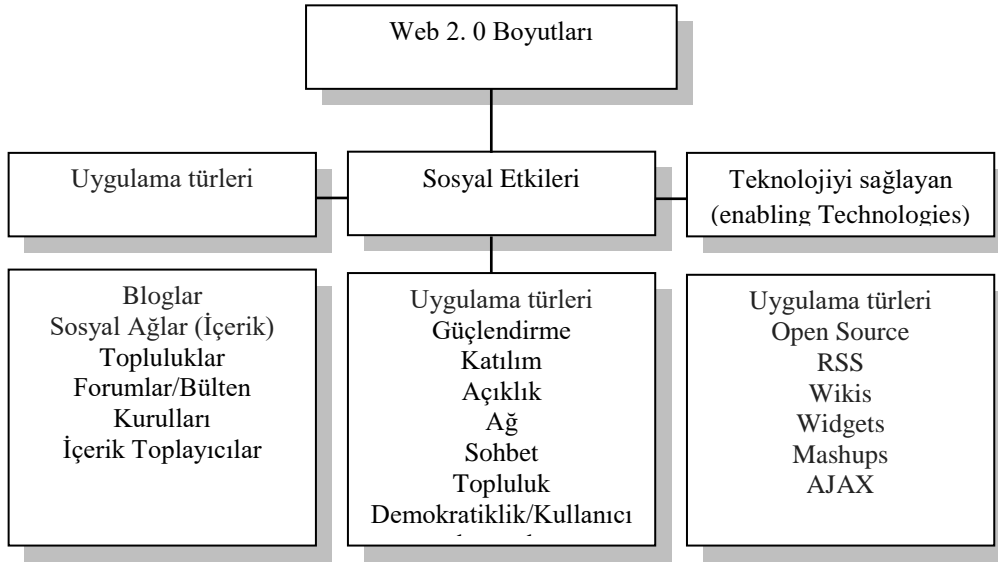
Web 2. 0 Boyutları

Uygulama türleri

Sosyal Etkileri

Teknolojiyi sağlayan (enabling Technologies)

Bloglar
Sosyal Ağlar (İçerik)
Topluluklar
Forumlar/Bülten
Kurulları
İçerik Toplayıcılar

Uygulama türleri
Güçlendirme
Katılım
Açıklık
Ağ
Sohbet
Topluluk
Demokratiklik/Kullanıcı
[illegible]

Uygulama türleri
Open Source
RSS
Wikis
Widgets
Mashups
AJAX